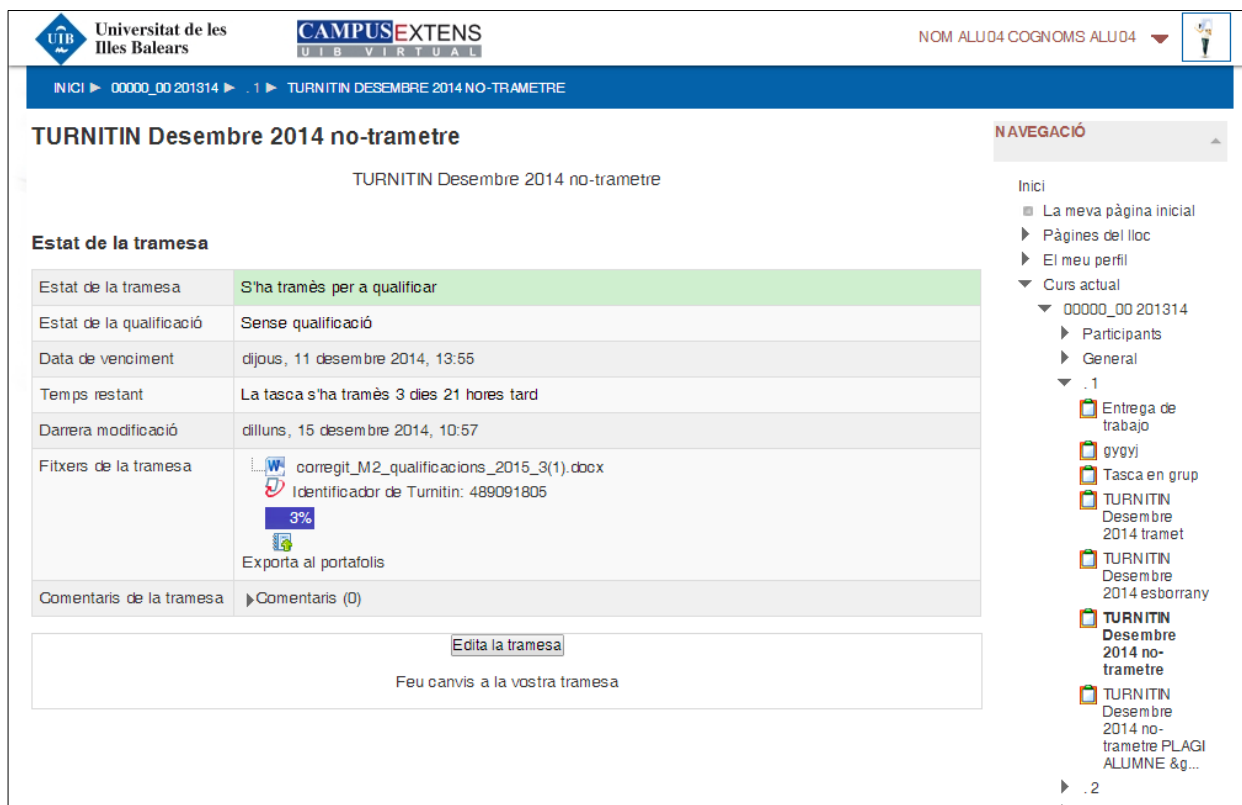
UIB Universitat de les Illes Balears

CAMPUSEXTENS
UIB VIRTUAL

NOM ALU04 COGNOMS ALU04

INICI ► 00000_00 201314 ► .1 ► TURNITIN DESEMBRE 2014 NO-TRAMETRE

TURNITIN Desembre 2014 no-trametre

TURNITIN Desembre 2014 no-trametre

Estat de la tramesa

| | |
|---|---|
| Estat de la tramesa | S'ha tramès per a qualificar |
| Estat de la qualificació | Sense qualificació |
| Data de venciment | dijous, 11 desembre 2014, 13:55 |
| Temps restant | La tasca s'ha tramès 3 dies 21 hores tard |
| Darrera modificació | dilluns, 15 desembre 2014, 10:57 |
| Fitxers de la tramesa | corregit_M2_qualificacions_2015_3(1).docx Identificador de Turnitin: 489091805 3% Exporta al portafolis |
| Comentaris de la tramesa | Comentaris (0) |

Edita la tramesa

Feu canvis a la vostra tramesa

NAVEGACIÓ

Inici
La meva pàgina inicial
Pàgines del lloc
El meu perfil
Curs actual
00000_00 201314
Participants
General
.1
Entrega de trabajo
gygyj
Tasca en grup
TURNITIN Desembre 2014 tramet
TURNITIN Desembre 2014 esborrany
TURNITIN Desembre 2014 no-trametre
TURNITIN Desembre 2014 no-trametre PLAGI ALUMNE &g...
.2